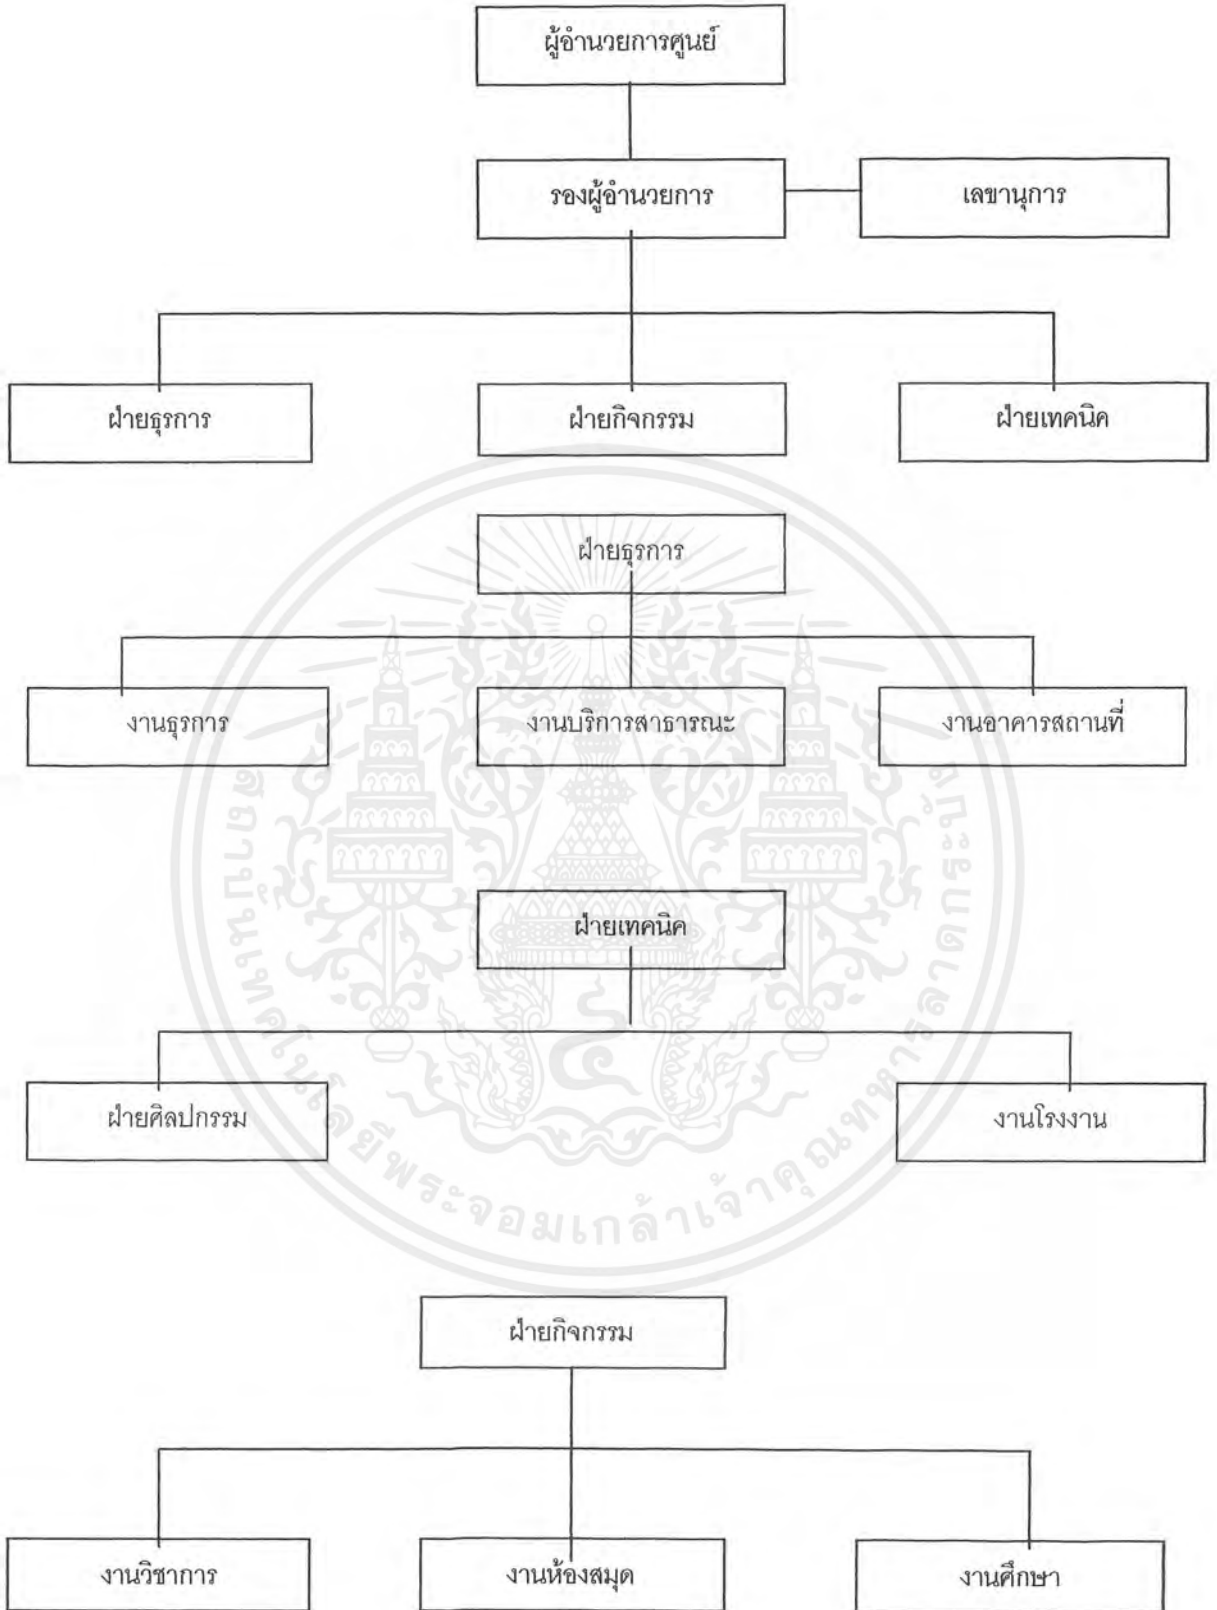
ผู้อำนวยการศูนย์

รองผู้อำนวยการ

เลขานุการ

ฝ่ายธุรการ

ฝ่ายกิจกรรม

ฝ่ายเทคนิค

ฝ่ายธุรการ

งานธุรการ

งานบริการสาธารณะ

งานอาคารสถานที่

ฝ่ายเทคนิค

ฝ่ายศิลปกรรม

งานโรงงาน

ฝ่ายกิจกรรม

งานวิชาการ

งานห้องสมุด

งานศึกษา

มหาวิทยาลัยเทคโนโลยีพระจอมเกล้าเจ้าคุณทหารลาดกระบัง